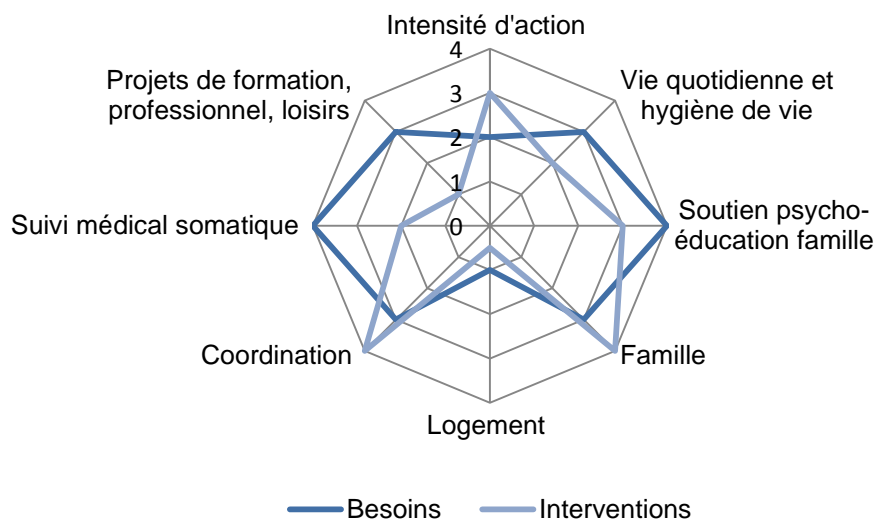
Intensité d'action
4
3
2
1
0
Vie quotidienne et hygiène de vie
Soutien psycho-éducation famille
Famille
Logement
Coordination
Suivi médical somatique
Projets de formation, professionnel, loisirs

Besoins Interventions